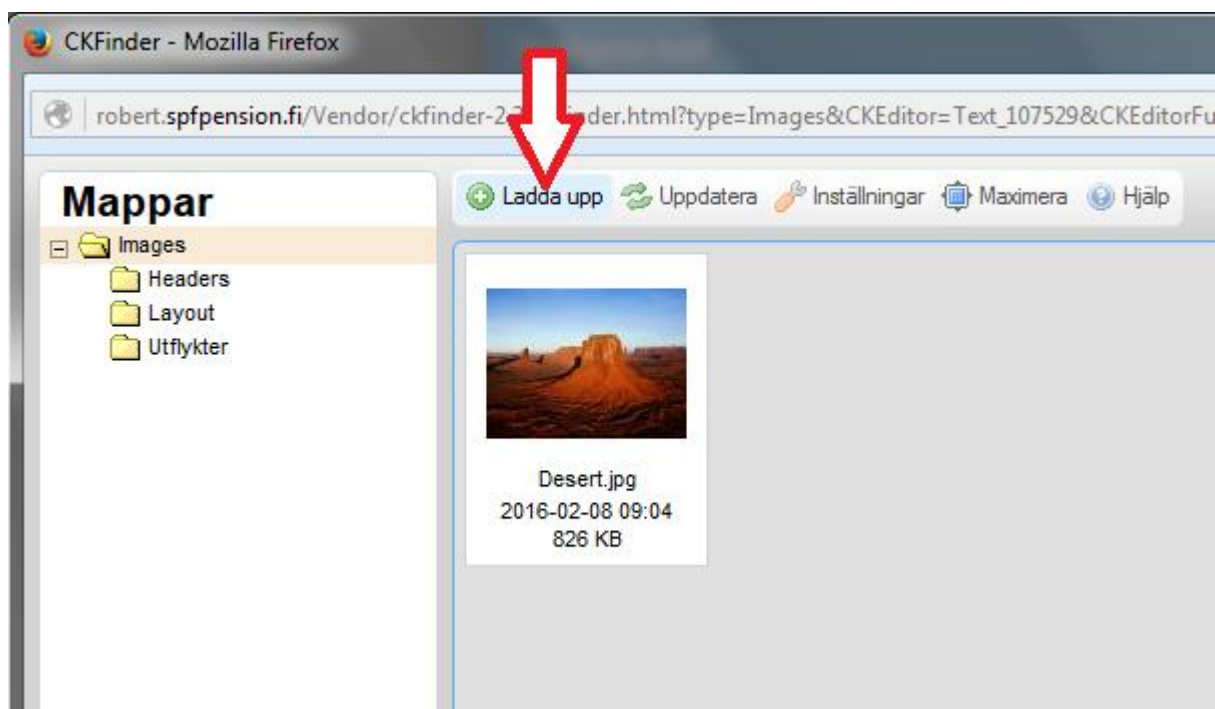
CKFinder - Mozilla Firefox

robert.spfpension.fi/Vendor/ckfinder-2.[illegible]der.html?type=Images&CKEditor=Text_107529&CKEditorFu

Mappar

Images
Headers
Layout
Utflykter

Ladda upp Uppdatera Inställningar Maximera Hjälp

Desert.jpg
2016-02-08 09:04
826 KB